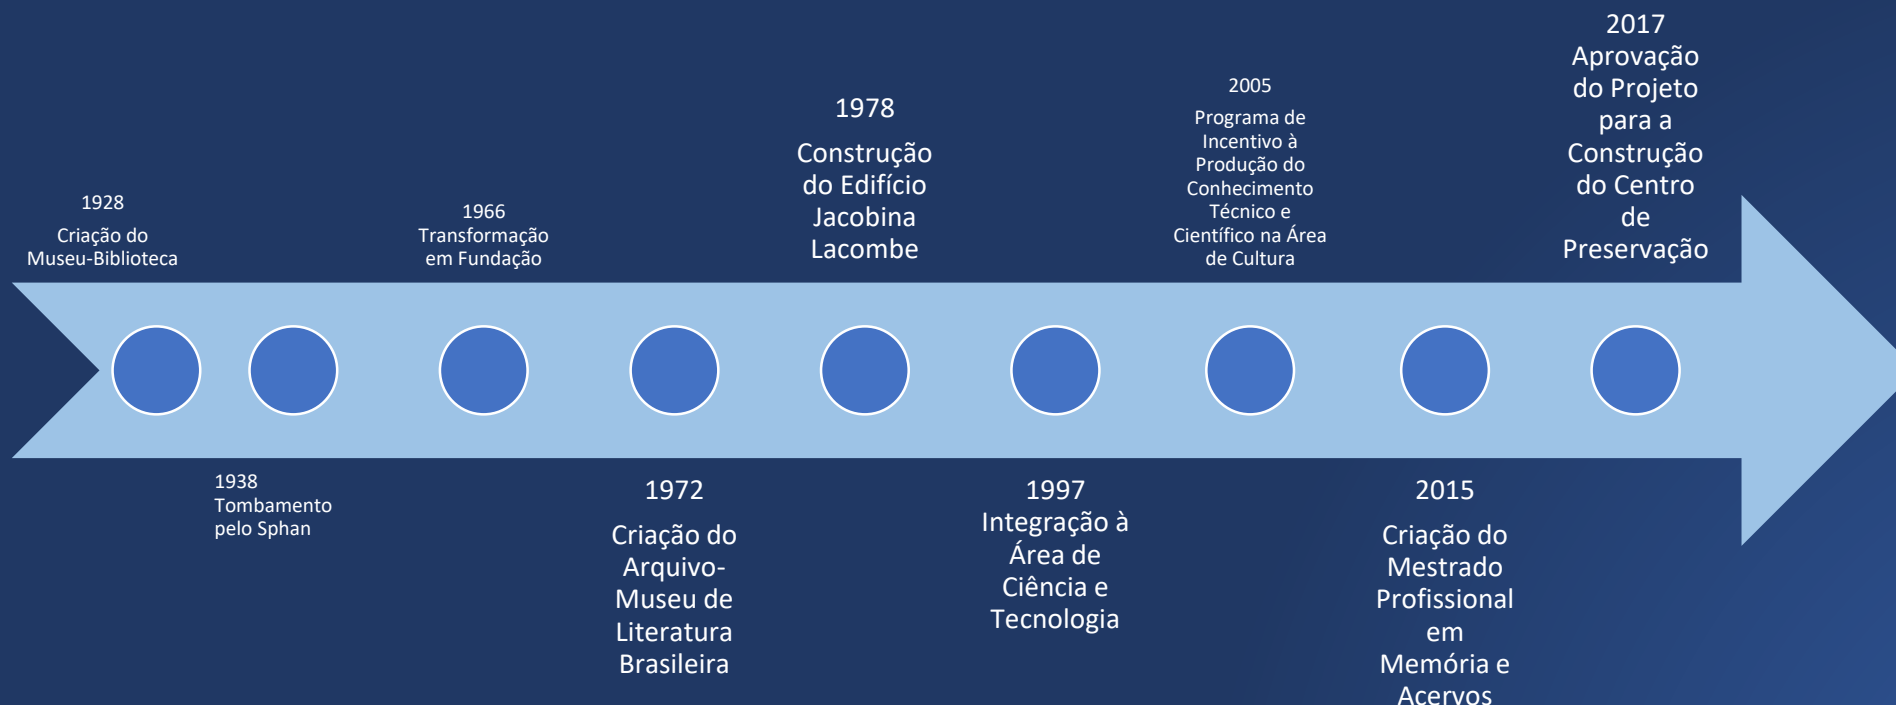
1928
Criação do Museu-Biblioteca

1938
Tombamento pelo Sphan

1966
Transformação em Fundação

1972
Criação do Arquivo-Museu de Literatura Brasileira

1978
Construção do Edifício Jacobina Lacombe

1997
Integração à Área de Ciência e Tecnologia

2005
Programa de Incentivo à Produção do Conhecimento Técnico e Científico na Área de Cultura

2015
Criação do Mestrado Profissional em Memória e Acervos

2017
Aprovação do Projeto para a Construção do Centro de Preservação